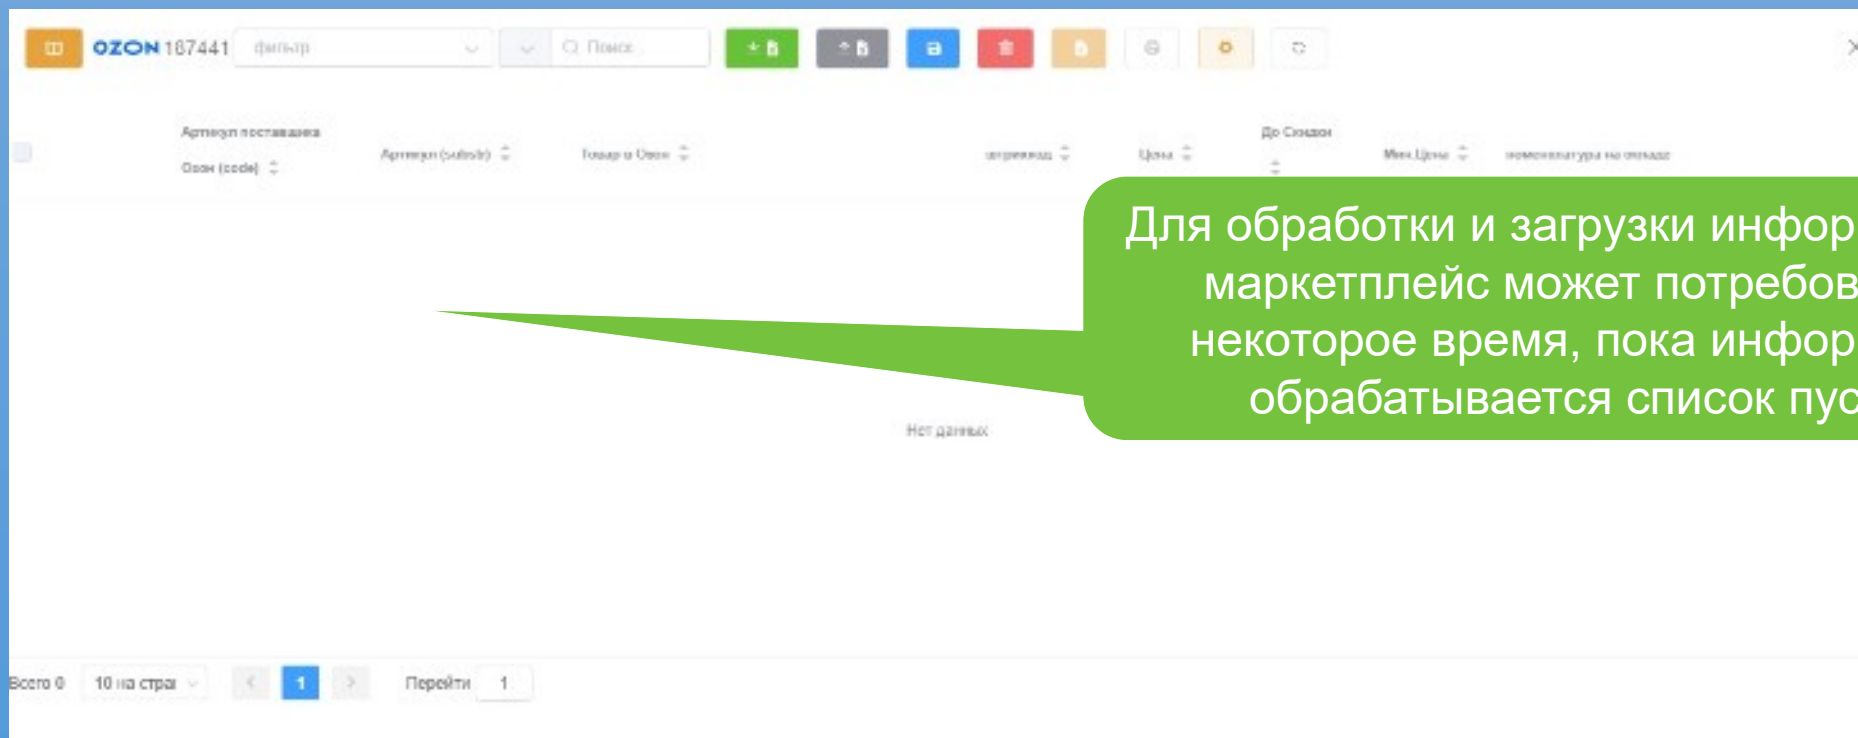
OZON 187441 фильтр

Поиск

Артикул поставщика

Ozon (code)

Артикул (sellsite)

Товар в Ozon

штрихкод

Цена

До Скидки

Мин.Цена

номенклатуры на складе

Для обработки и загрузки инфор
маркетплейс может потребов
некоторое время, пока инфор
обрабатывается список пус

Нет данных

Всего 0

10 на стран

1

Перейти

1